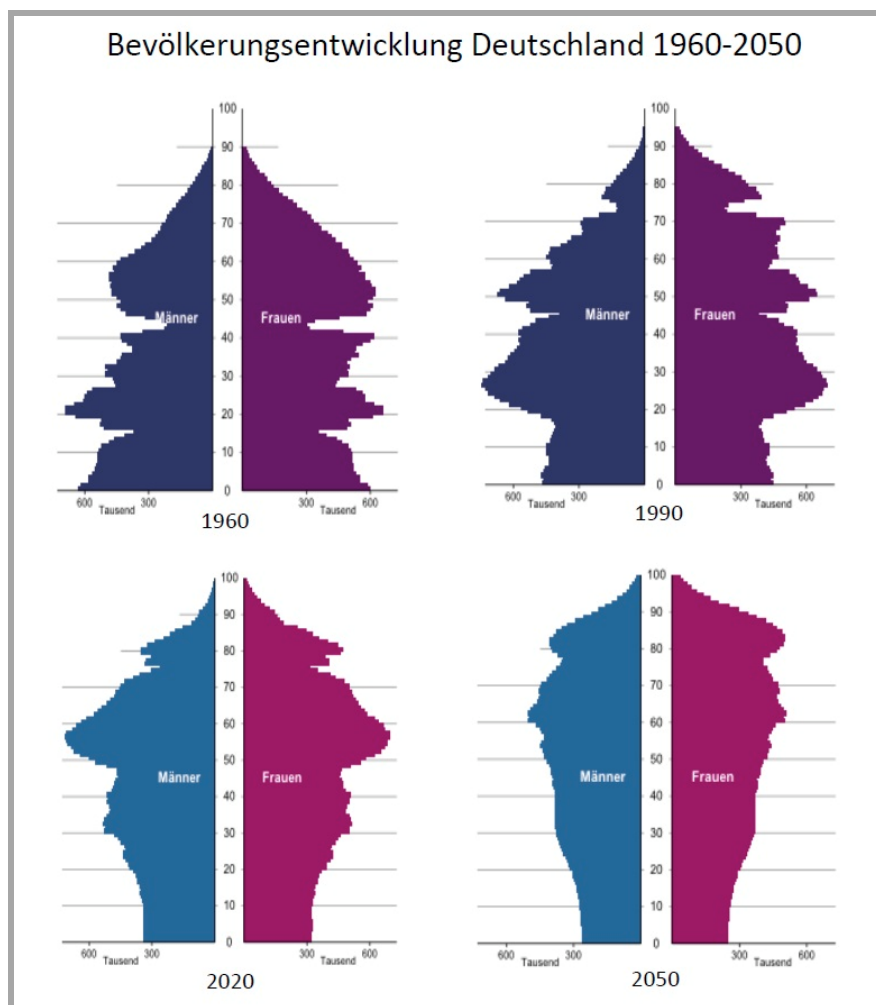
Bevölkerungsentwicklung Deutschland 1960-2050

100
90
80
70
60
50
Männer
Frauen
40
30
20
10
0
600 300
Tausend
300 600
Tausend
1960

100
90
80
70
60
50
Männer
Frauen
40
30
20
10
0
600 300
Tausend
300 600
Tausend
1990

100
90
80
70
60
50
Männer
Frauen
40
30
20
10
0
600 300
Tausend
300 600
Tausend
2020

100
90
80
70
60
50
Männer
Frauen
40
30
20
10
0
600 300
Tausend
300 600
Tausend
2050